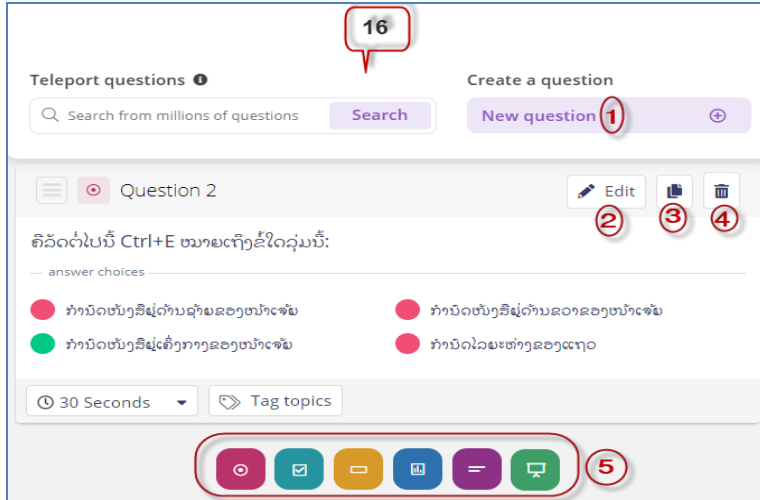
16

Teleport questions

Search from millions of questions

Search

Create a question

New question

1

Question 2

Edit

2

3

4

គີລັດຕໍ່ໄປນີ້ Ctrl+E ໝາຍເຖິງຂໍ້ໃດລຸ່ມນີ້:

answer choices

ການັດໜັງສືຢູ່ດ້ານຊ້າຍຂອງໜ້າເຈ້ຍ

ການັດໜັງສືຢູ່ດ້ານຂວາຂອງໜ້າເຈ້ຍ

ການັດໜັງສືຢູ່ເຄິ່ງກາງຂອງໜ້າເຈ້ຍ

ການັດໄລຍະຫ່າງຂອງແຖວ

30 Seconds

Tag topics

5